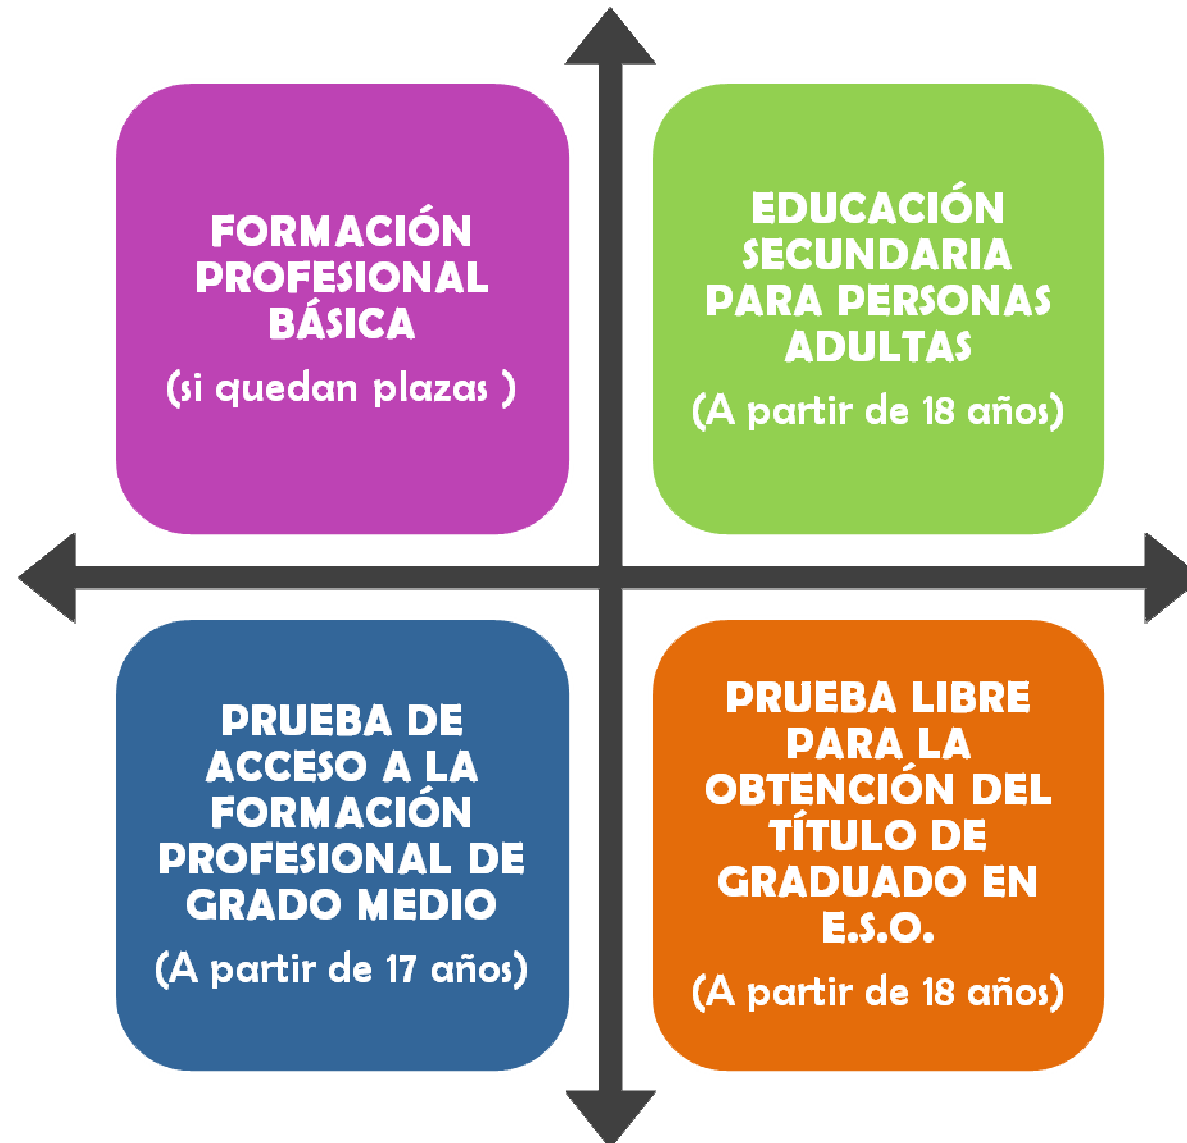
FORMACIÓN PROFESIONAL BÁSICA

(si quedan plazas )

EDUCACIÓN SECUNDARIA PARA PERSONAS ADULTAS

(A partir de 18 años)

PRUEBA DE ACCESO A LA FORMACIÓN PROFESIONAL DE GRADO MEDIO

(A partir de 17 años)

PRUEBA LIBRE PARA LA OBTENCIÓN DEL TÍTULO DE GRADUADO EN E.S.O.

(A partir de 18 años)